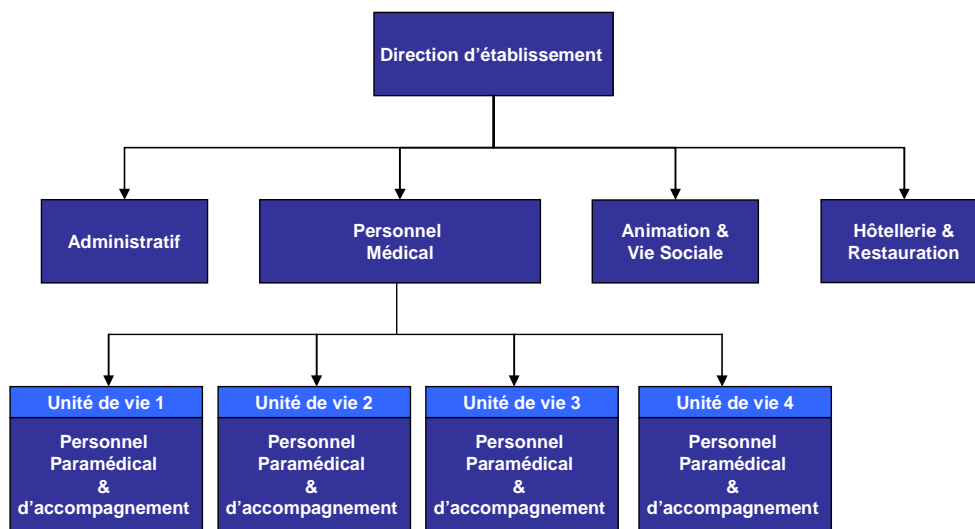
Direction d'établissement

Administratif

Personnel Médical

Animation & Vie Sociale

Hôtellerie & Restauration

Unité de vie 1
Personnel Paramédical & d'accompagnement

Unité de vie 2
Personnel Paramédical & d'accompagnement

Unité de vie 3
Personnel Paramédical & d'accompagnement

Unité de vie 4
Personnel Paramédical & d'accompagnement